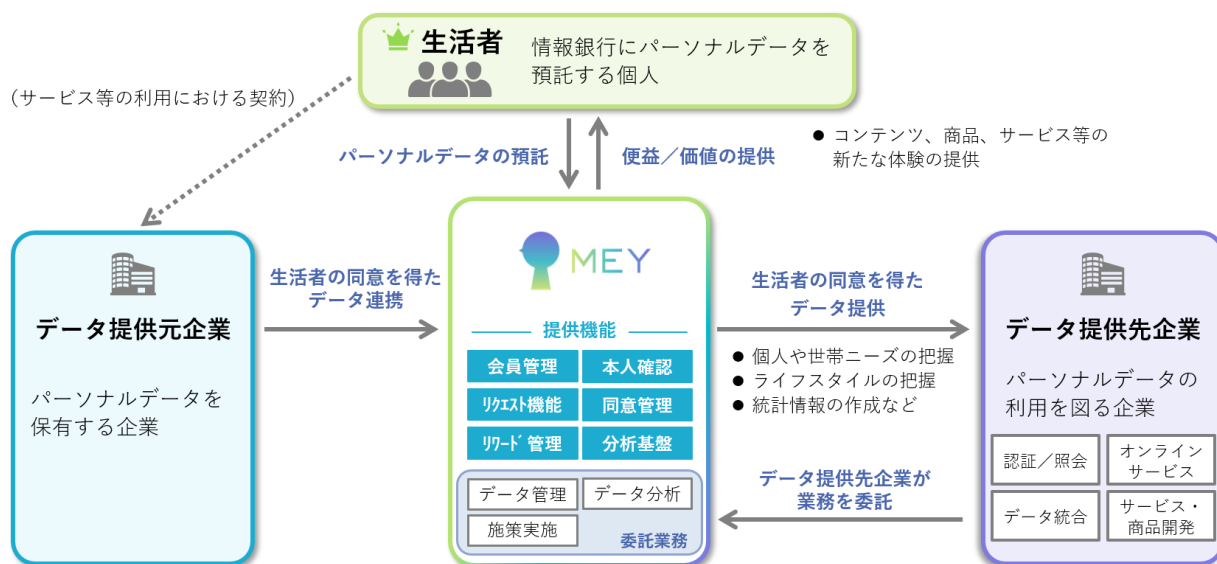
生活者
情報銀行にパーソナルデータを預託する個人

（サービス等の利用における契約）

パーソナルデータの預託

便益／価値の提供

● コンテンツ、商品、サービス等の新たな体験の提供

データ提供元企業

パーソナルデータを保有する企業

生活者の同意を得たデータ連携

MEY

提供機能

| 会員管理 | 本人確認 |
|---|---|
| ﾘｸｴｽﾄ機能 | 同意管理 |
| ﾘﾜｰﾄﾞ管理 | 分析基盤 |

データ管理
データ分析
施策実施
委託業務

生活者の同意を得たデータ提供

● 個人や世帯ニーズの把握
● ライフスタイルの把握
● 統計情報の作成など

データ提供先企業が業務を委託

データ提供先企業

パーソナルデータの利用を図る企業

| 認証／照会 | オンラインサービス |
|---|---|
| データ統合 | サービス・商品開発 |